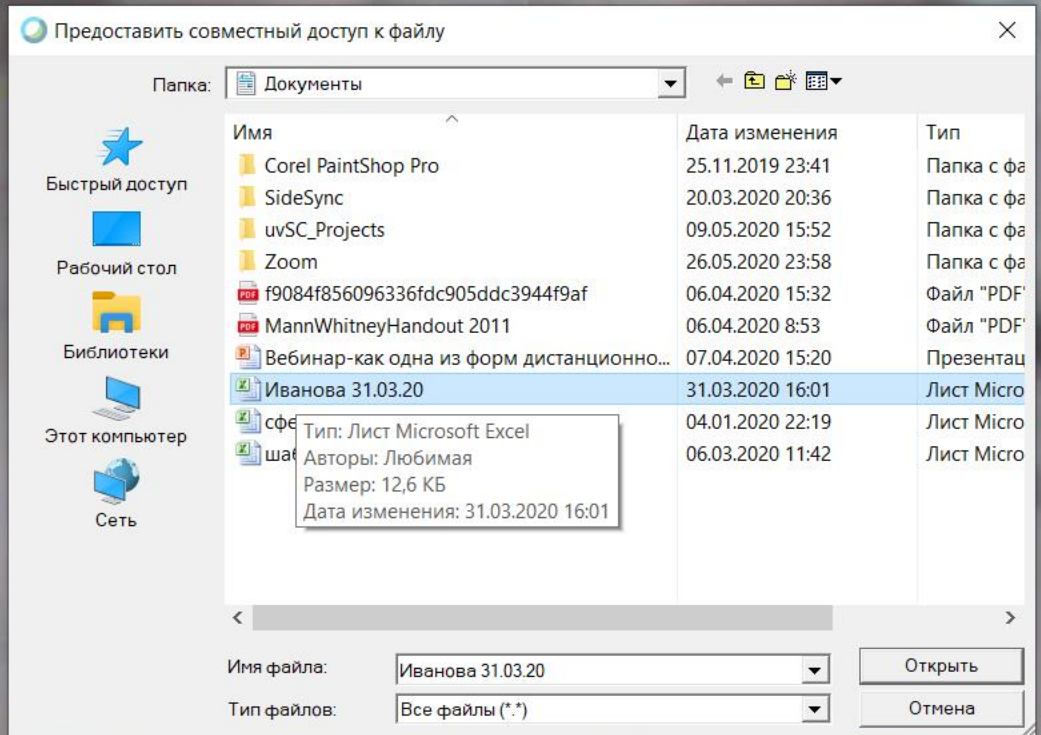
Предоставить совместный доступ к файлу

Папка: Документы

Быстрый доступ
Рабочий стол
Библиотеки
Этот компьютер
Сеть

| Имя | Дата изменения | Тип |
|---|---|---|
| Corel PaintShop Pro | 25.11.2019 23:41 | Папка с фа |
| SideSync | 20.03.2020 20:36 | Папка с фа |
| uvSC_Projects | 09.05.2020 15:52 | Папка с фа |
| Zoom | 26.05.2020 23:58 | Папка с фа |
| f9084f856096336fdc905ddc3944f9af | 06.04.2020 15:32 | Файл "PDF' |
| MannWhitneyHandout 2011 | 06.04.2020 8:53 | Файл "PDF' |
| Вебинар-как одна из форм дистанционно... | 07.04.2020 15:20 | Презентац |
| Иванова 31.03.20 | 31.03.2020 16:01 | Лист Micro |
| сфе | 04.01.2020 22:19 | Лист Micro |
| шаб | 06.03.2020 11:42 | Лист Micro |

Тип: Лист Microsoft Excel
Авторы: Любимая
Размер: 12,6 КБ
Дата изменения: 31.03.2020 16:01

Имя файла: Иванова 31.03.20
Тип файлов: Все файлы (*.*)
Открыть
Отмена